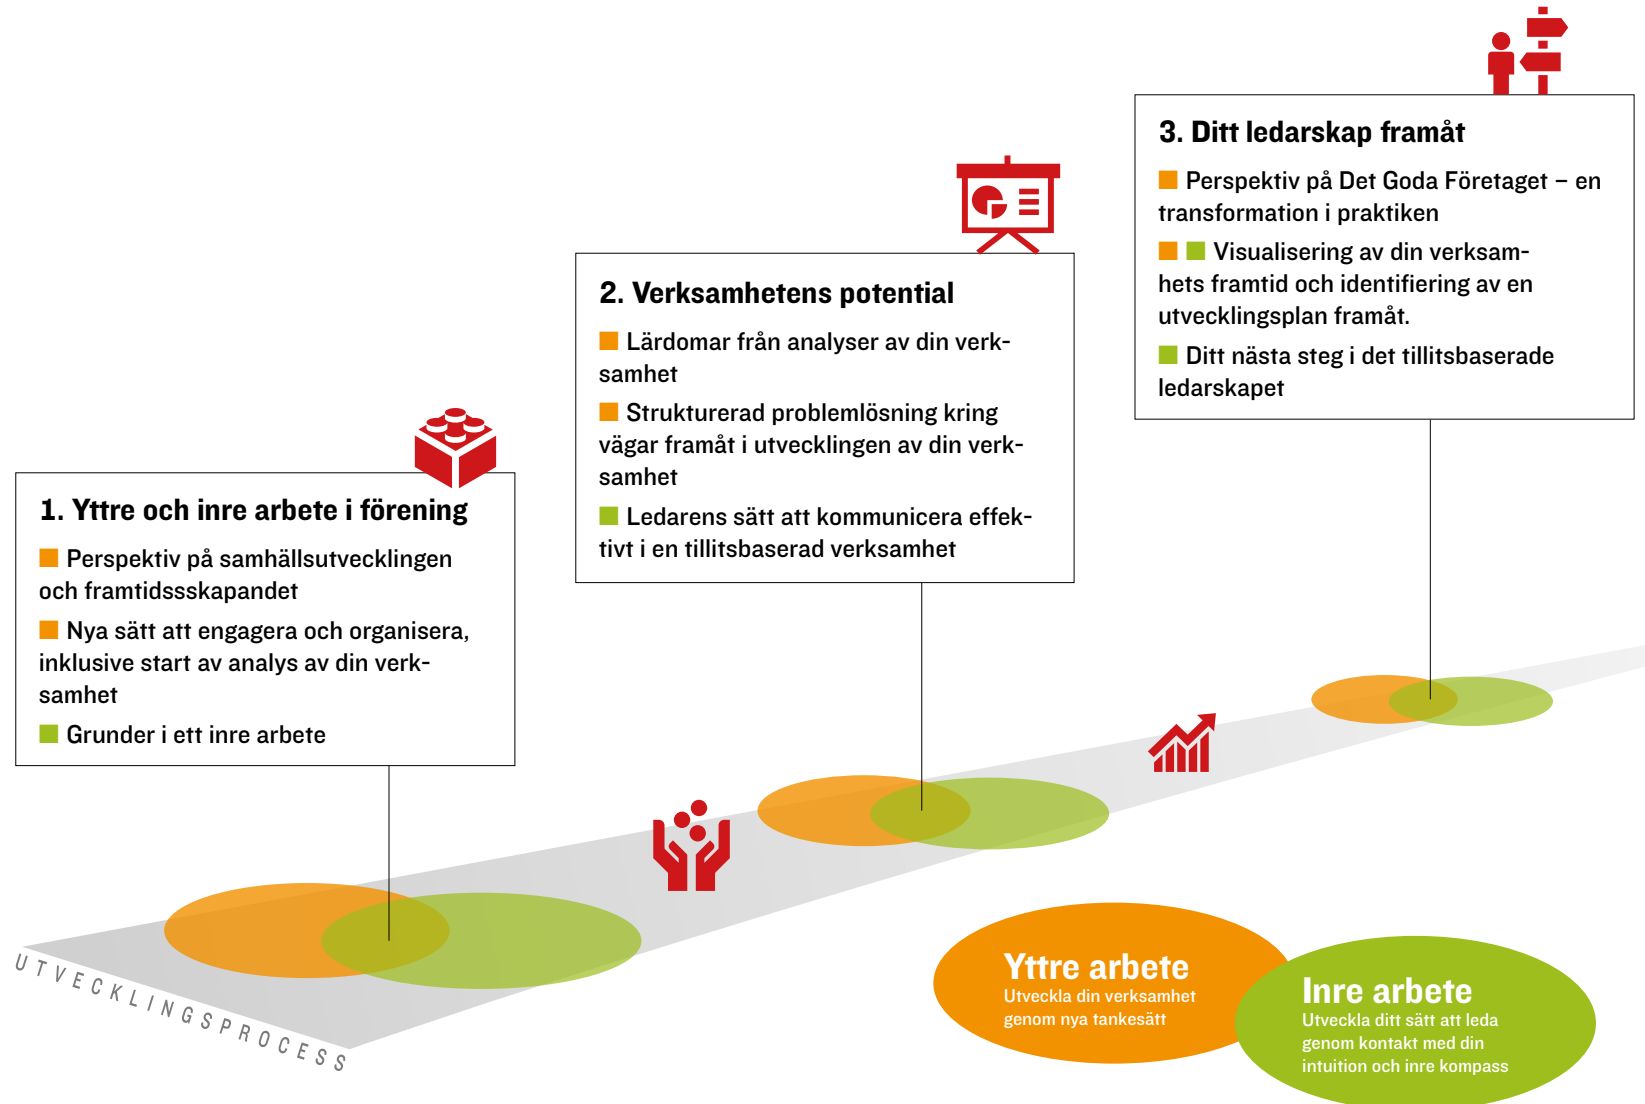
3. Ditt ledarskap framåt

Perspektiv på Det Goda Företaget – en transformation i praktiken

Visualisering av din verksamhets framtid och identifiering av en utvecklingsplan framåt.

Ditt nästa steg i det tillitsbaserade ledarskapet

2. Verksamhetens potential

Lärdomar från analyser av din verksamhet

Strukturerad problemlösning kring vägar framåt i utvecklingen av din verksamhet

Ledarens sätt att kommunicera effektivt i en tillitsbaserad verksamhet

1. Yttre och inre arbete i förening

Perspektiv på samhällsutvecklingen och framtidssskapandet

Nya sätt att engagera och organisera, inklusive start av analys av din verksamhet

Grunder i ett inre arbete

UTVECKLINGSPROCESS

Yttre arbete
Utveckla din verksamhet genom nya tankesätt

Inre arbete
Utveckla ditt sätt att leda genom kontakt med din intuition och inre kompass